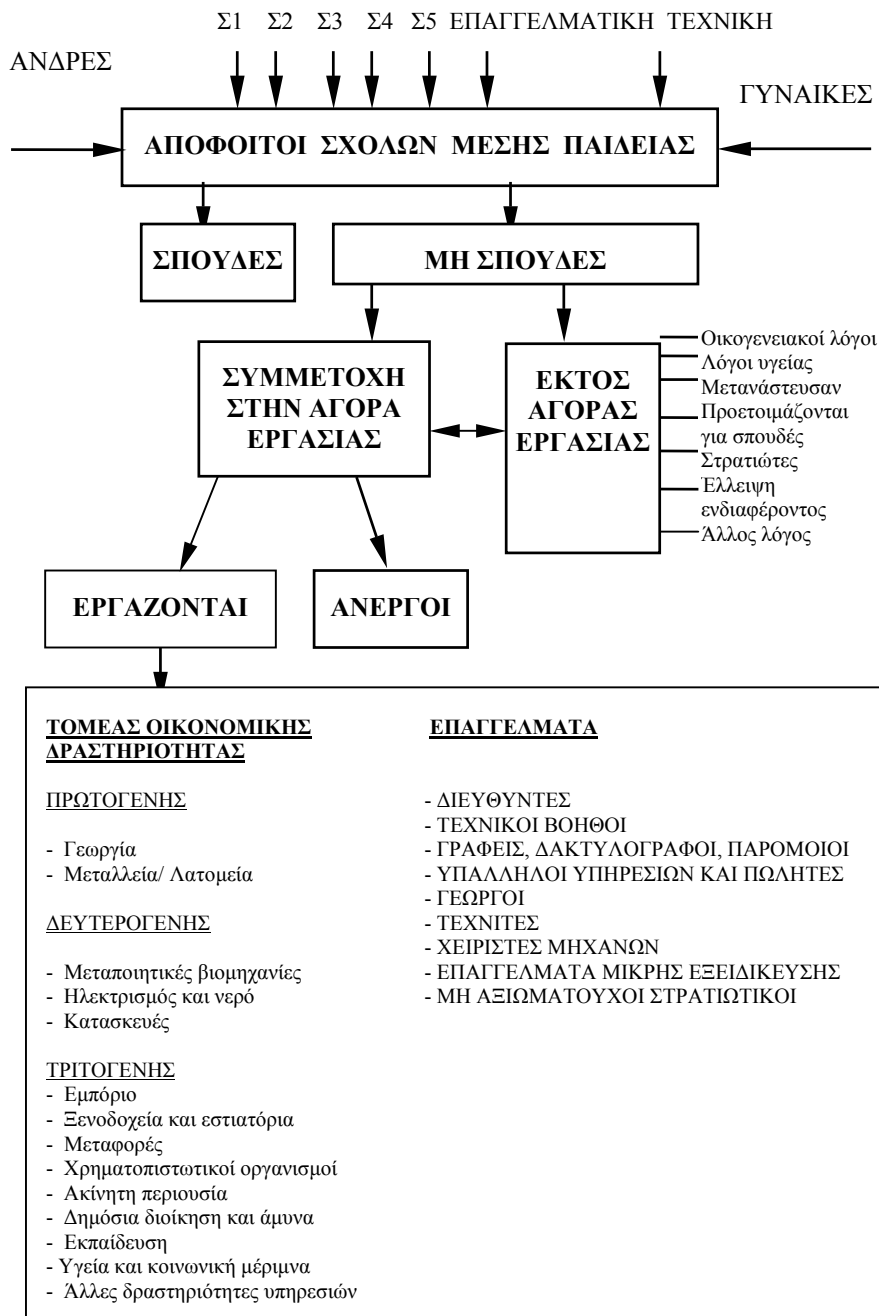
Σ1 Σ2 Σ3 Σ4 Σ5 ΕΠΑΓΓΕΛΜΑΤΙΚΗ ΤΕΧΝΙΚΗ

ΑΝΔΡΕΣ

ΓΥΝΑΙΚΕΣ

ΑΠΟΦΟΙΤΟΙ ΣΧΟΛΩΝ ΜΕΣΗΣ ΠΑΙΔΕΙΑΣ

ΣΠΟΥΔΕΣ

ΜΗ ΣΠΟΥΔΕΣ

ΣΥΜΜΕΤΟΧΗ ΣΤΗΝ ΑΓΟΡΑ ΕΡΓΑΣΙΑΣ

ΕΚΤΟΣ ΑΓΟΡΑΣ ΕΡΓΑΣΙΑΣ

Οικογενειακοί λόγοι
Λόγοι υγείας
Μετανάστευσαν
Προετοιμάζονται για σπουδές
Στρατιώτες
Έλλειψη ενδιαφέροντος
Άλλος λόγος

ΕΡΓΑΖΟΝΤΑΙ

ΑΝΕΡΓΟΙ

ΤΟΜΕΑΣ ΟΙΚΟΝΟΜΙΚΗΣ ΔΡΑΣΤΗΡΙΟΤΗΤΑΣ

ΠΡΩΤΟΓΕΝΗΣ

- Γεωργία
- Μεταλλεία/ Λατομεία

ΔΕΥΤΕΡΟΓΕΝΗΣ

- Μεταποιητικές βιομηχανίες
- Ηλεκτρισμός και νερό
- Κατασκευές

ΤΡΙΤΟΓΕΝΗΣ
- Εμπόριο
- Ξενοδοχεία και εστιατόρια
- Μεταφορές
- Χρηματοπιστωτικοί οργανισμοί
- Ακίνητη περιουσία
- Δημόσια διοίκηση και άμυνα
- Εκπαίδευση
- Υγεία και κοινωνική μέριμνα
- Άλλες δραστηριότητες υπηρεσιών

ΕΠΑΓΓΕΛΜΑΤΑ

- ΔΙΕΥΘΥΝΤΕΣ
- ΤΕΧΝΙΚΟΙ ΒΟΗΘΟΙ
- ΓΡΑΦΕΙΣ, ΔΑΚΤΥΛΟΓΡΑΦΟΙ, ΠΑΡΟΜΟΙΟΙ
- ΥΠΑΛΛΗΛΟΙ ΥΠΗΡΕΣΙΩΝ ΚΑΙ ΠΩΛΗΤΕΣ
- ΓΕΩΡΓΟΙ
- ΤΕΧΝΙΤΕΣ
- ΧΕΙΡΙΣΤΕΣ ΜΗΧΑΝΩΝ
- ΕΠΑΓΓΕΛΜΑΤΑ ΜΙΚΡΗΣ ΕΞΕΙΔΙΚΕΥΣΗΣ
- ΜΗ ΑΞΙΩΜΑΤΟΥΧΟΙ ΣΤΡΑΤΙΩΤΙΚΟΙ